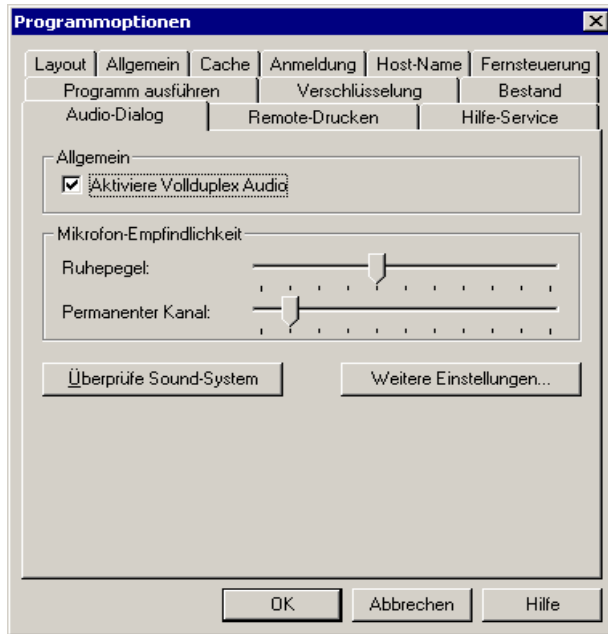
Programmoptionen

Layout | Allgemein | Cache | Anmeldung | Host-Name | Fernsteuerung
Programm ausführen | Verschlüsselung | Bestand
Audio-Dialog | Remote-Drucken | Hilfe-Service

Allgemein
☑ Aktiviere Vollduplex Audio

Mikrofon-Empfindlichkeit
Ruhepegel:
Permanenter Kanal:

Überprüfe Sound-System
Weitere Einstellungen...

OK
Abbrechen
Hilfe